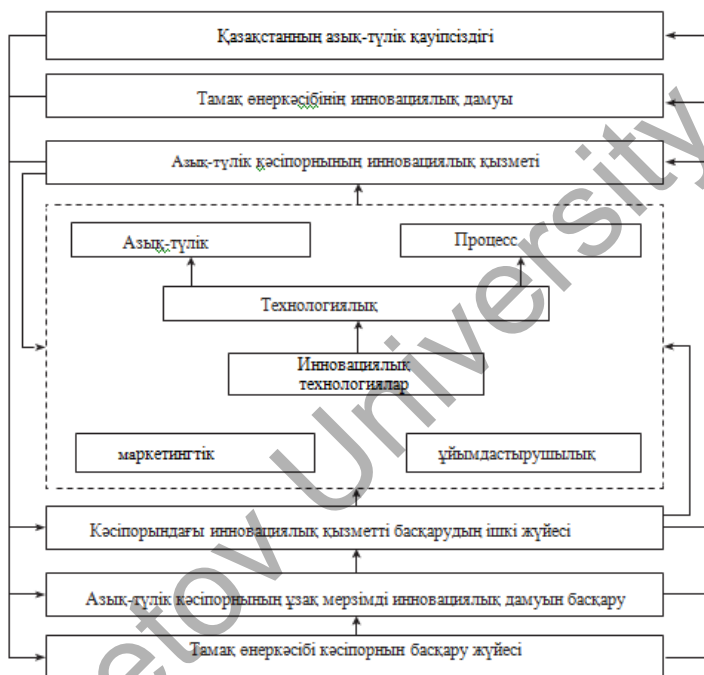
Қазақстанның азық-түлік қауіпсіздігі

Тамақ өнеркәсібінің инновациялық дамуы

Азық-түлік кәсіпорнының инновациялық қызметі

Азық-түлік

Процесс

Технологиялық

Инновациялық технологиялар

маркетингтік

ұйымдастырушылық

Кәсіпорындағы инновациялық қызметті басқарудың ішкі жүйесі

Азық-түлік кәсіпорнының ұзақ мерзімді инновациялық дамуын басқару

Тамақ өнеркәсібі кәсіпорнын басқару жүйесі

etov University